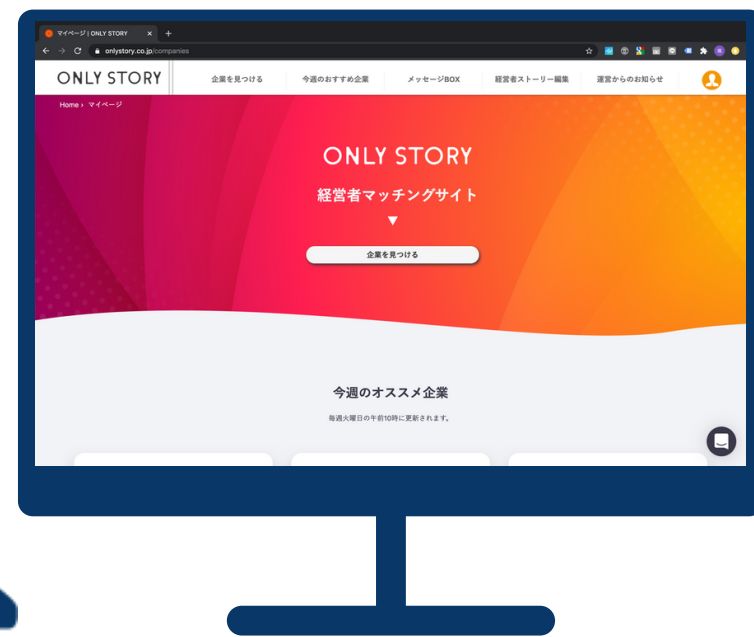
マイページ | ONLY STORY

onlystory.co.jp/companies

ONLY STORY

企業を見つける

今週のおすすめ企業

メッセージBOX

経営者ストーリー編集

運営からのお知らせ

Home › マイページ

ONLY STORY

経営者マッチングサイト

企業を見つける

今週のオススメ企業

毎週火曜日の午前10時に更新されます。